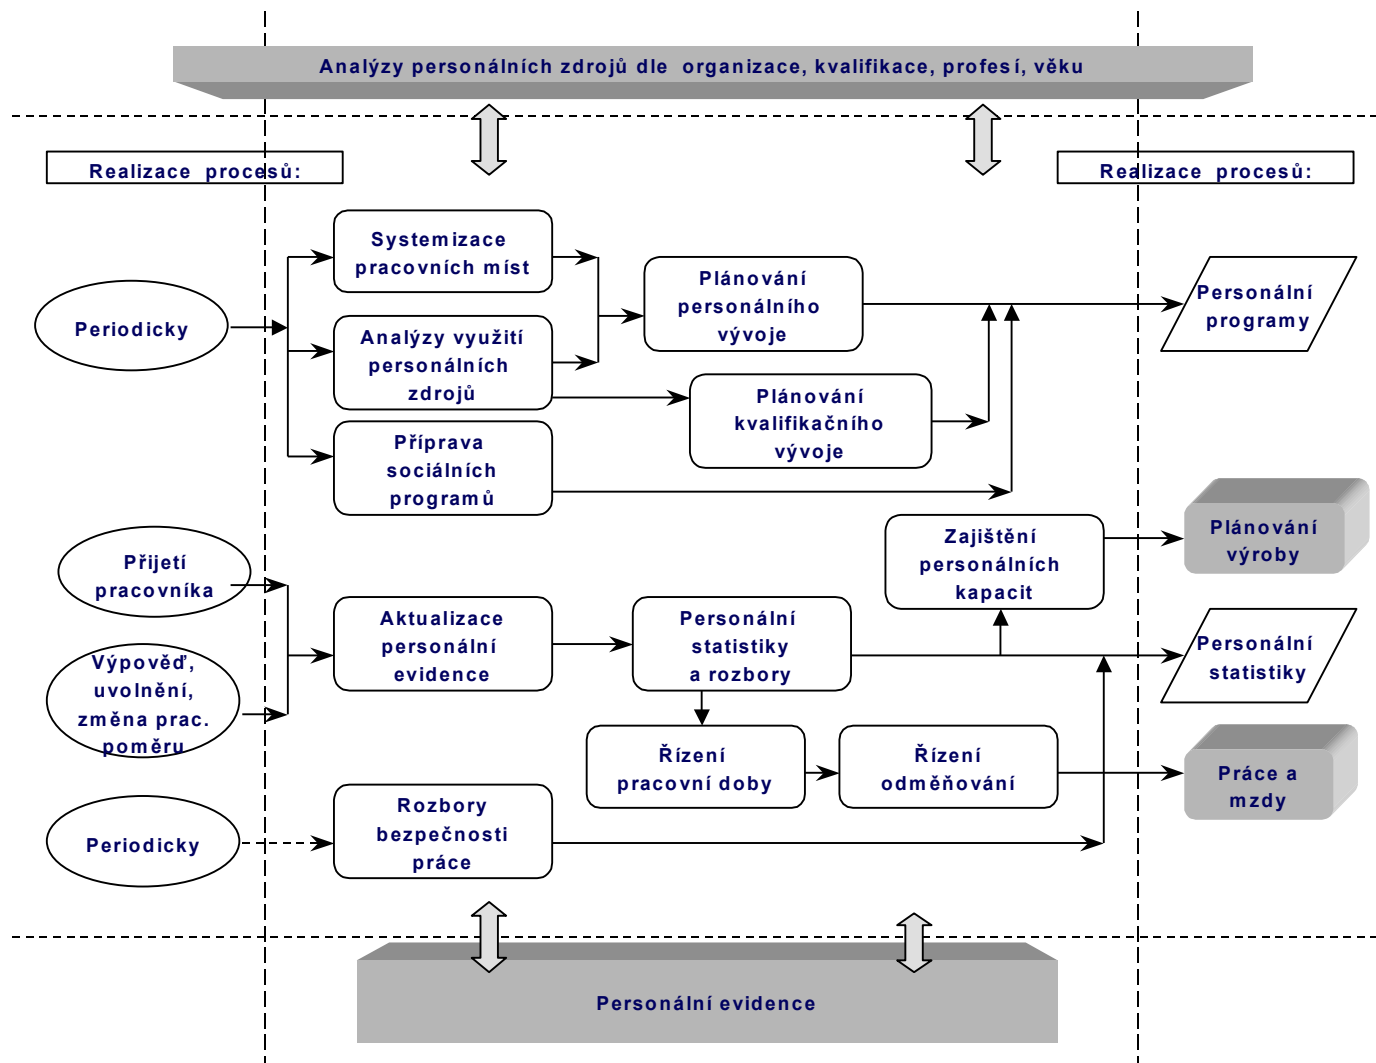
Analýzy personálních zdrojů dle organizace, kvalifikace, profesí, věku

Realizace procesů:

Realizace procesů:

Periodicky

Systemizace pracovních míst

Analýzy využití personálních zdrojů

Příprava sociálních programů

Plánování personálního vývoje

Plánování kvalifikačního vývoje

Personální programy

Přijetí pracovníka

Výpověď, uvolnění, změna prac. poměru

Aktualizace personální evidence

Personální statistiky a rozbory

Zajištění personálních kapacit

Plánování výroby

Personální statistiky

Řízení pracovní doby

Řízení odměňování

Práce a mzdy

Periodicky

Rozbory bezpečnosti práce

Personální evidence